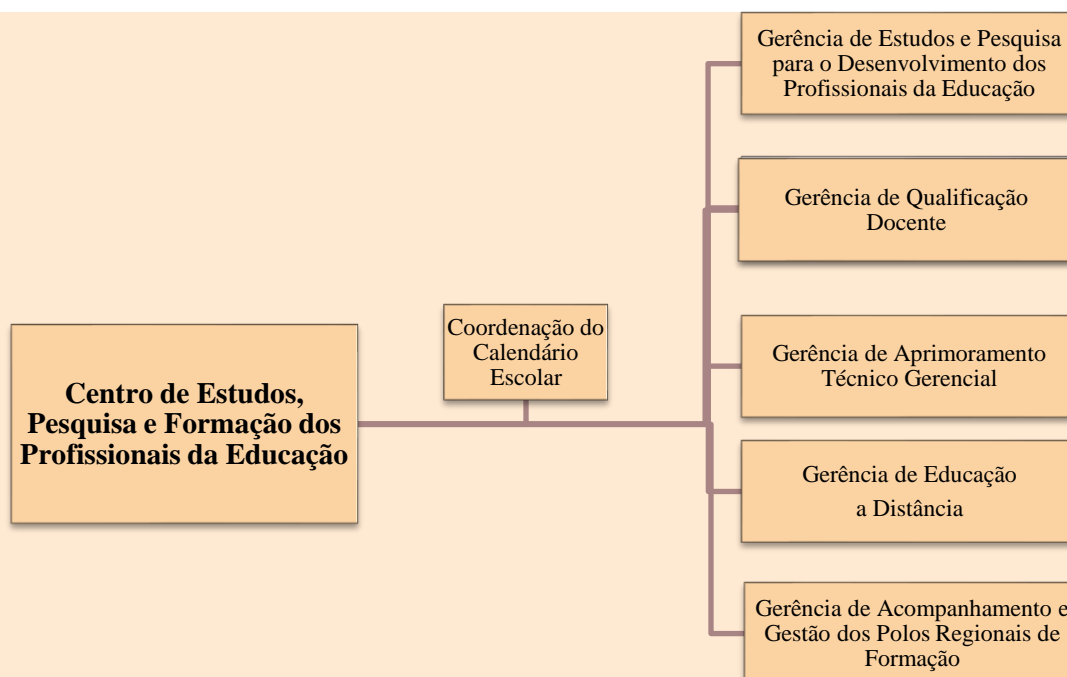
Centro de Estudos, Pesquisa e Formação dos Profissionais da Educação

Coordenação do Calendário Escolar

Gerência de Estudos e Pesquisa para o Desenvolvimento dos Profissionais da Educação

Gerência de Qualificação Docente

Gerência de Aprimoramento Técnico Gerencial

Gerência de Educação a Distância

Gerência de Acompanhamento e Gestão dos Polos Regionais de Formação